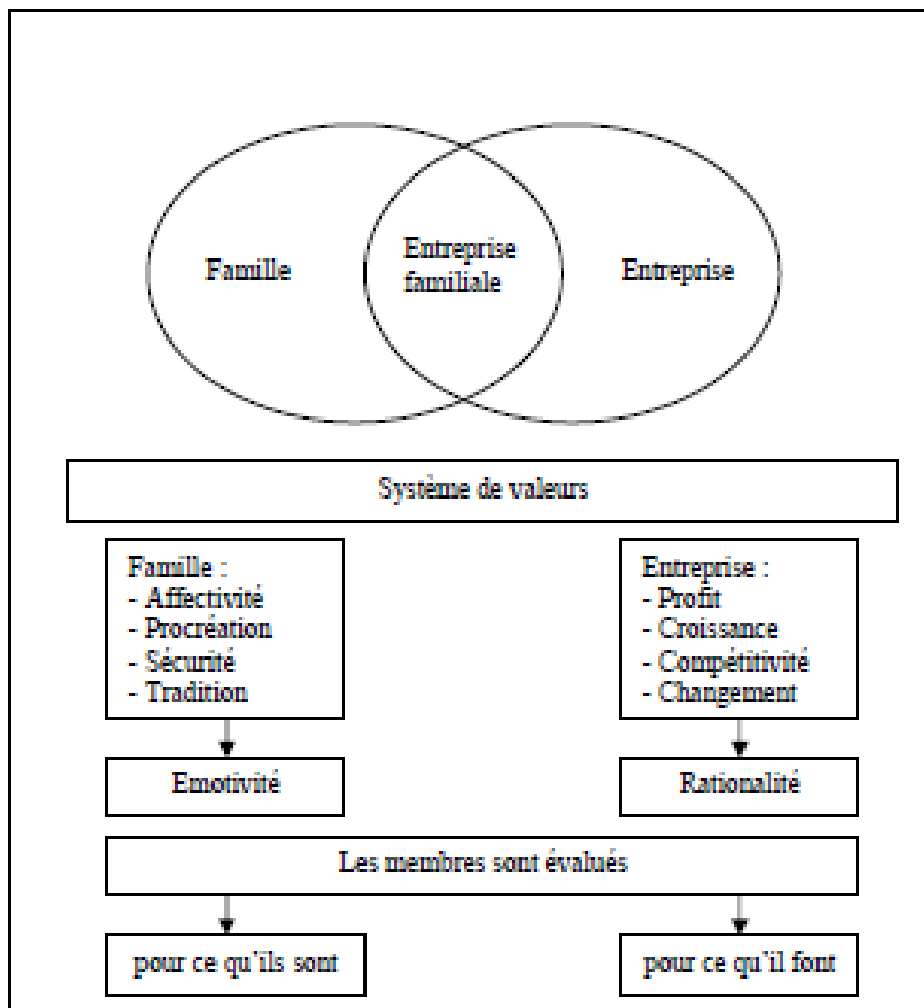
Famille

Entreprise familiale

Entreprise

Système de valeurs

Famille :
- Affectivité
- Procréation
- Sécurité
- Tradition

Entreprise :
- Profit
- Croissance
- Compétitivité
- Changement

Emotivité

Rationalité

Les membres sont évalués

pour ce qu'ils sont

pour ce qu'il font